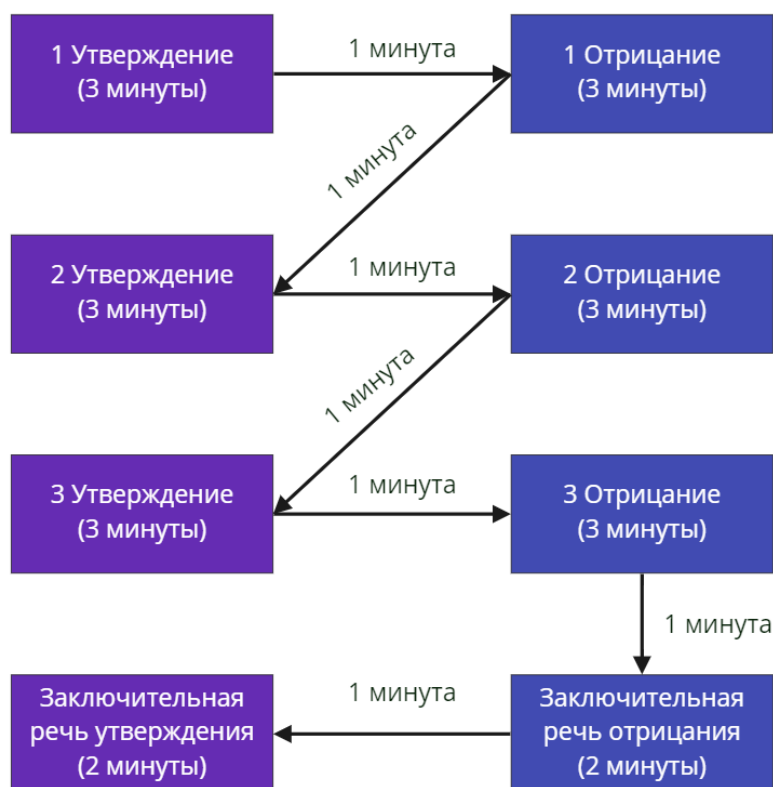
1 Утверждение
(3 минуты)

1 минута

1 Отрицание
(3 минуты)

1 минута

2 Утверждение
(3 минуты)

1 минута

2 Отрицание
(3 минуты)

1 минута

3 Утверждение
(3 минуты)

1 минута

3 Отрицание
(3 минуты)

1 минута

Заключительная речь утверждения
(2 минуты)

1 минута

Заключительная речь отрицания
(2 минуты)